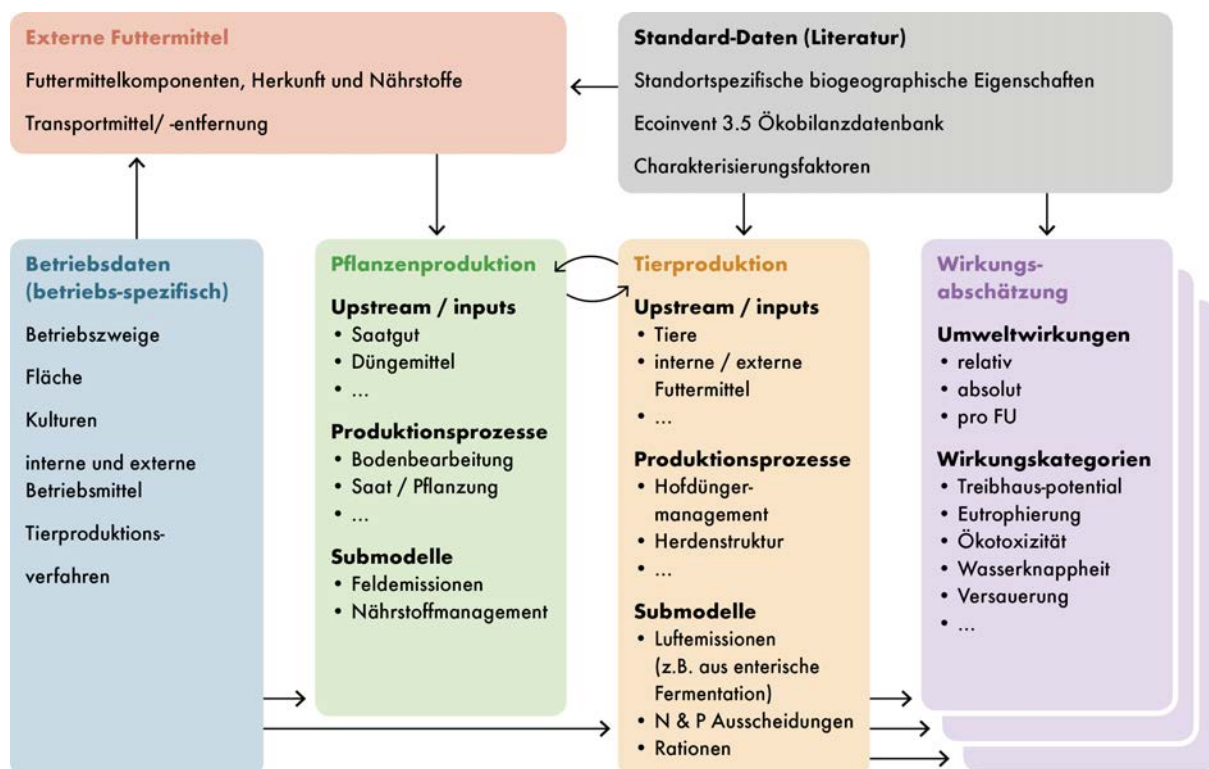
Externe Futtermittel

Futtermittelkomponenten, Herkunft und Nährstoffe

Transportmittel/ -entfernung

Standard-Daten (Literatur)

Standortspezifische biogeographische Eigenschaften

Ecoinvent 3.5 Ökobilanzdatenbank

Charakterisierungsfaktoren

Betriebsdaten (betriebs-spezifisch)

Betriebszweige

Fläche

Kulturen

interne und externe Betriebsmittel

Tierproduktionsverfahren

Pflanzenproduktion

Upstream / inputs
• Saatgut
• Düngemittel
• …

Produktionsprozesse
• Bodenbearbeitung
• Saat / Pflanzung
• …

Submodelle
• Feldemissionen
• Nährstoffmanagement

Tierproduktion

Upstream / inputs
• Tiere
• interne / externe Futtermittel
• …

Produktionsprozesse
• Hofdüngermanagement
• Herdenstruktur
• …

Submodelle
• Luftemissionen (z.B. aus enterische Fermentation)
• N & P Ausscheidungen
• Rationen

Wirkungsabschätzung

Umweltwirkungen
• relativ
• absolut
• pro FU

Wirkungskategorien
• Treibhaus-potential
• Eutrophierung
• Ökotoxizität
• Wasserknappheit
• Versauerung
• …